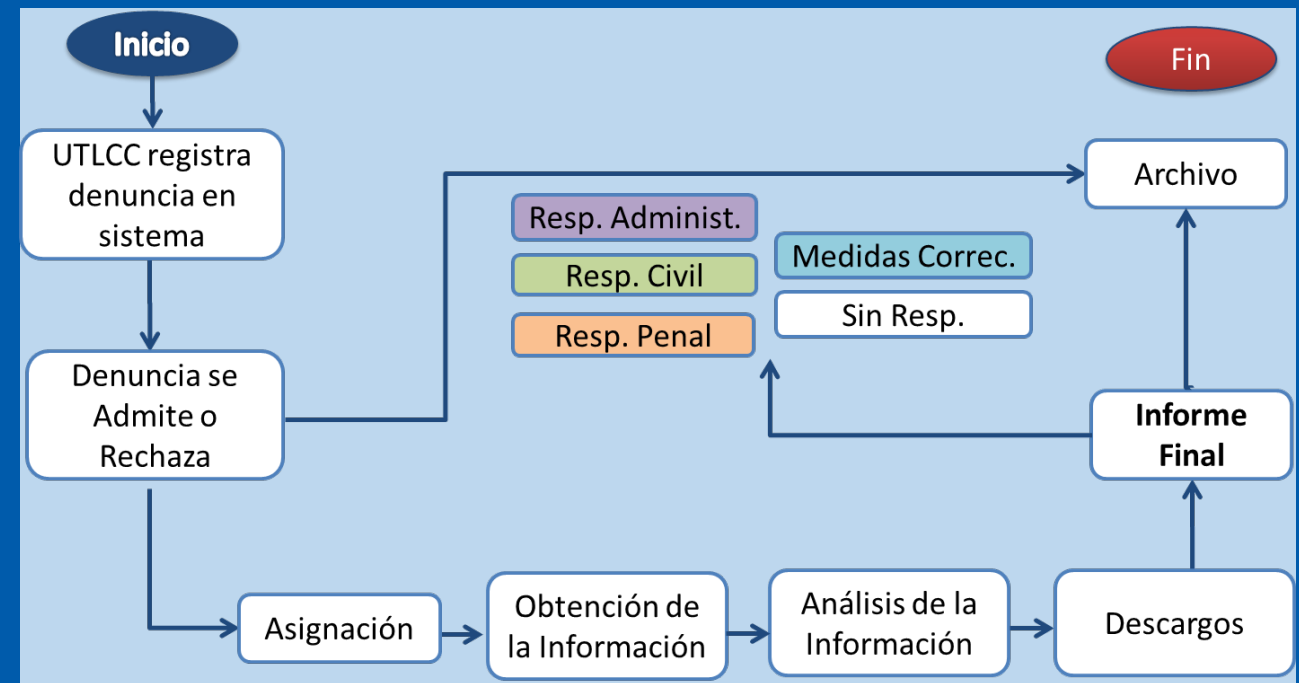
Inicio

Fin

UTLCC registra denuncia en sistema

Archivo

Resp. Administ.

Resp. Civil

Resp. Penal

Medidas Correc.

Sin Resp.

Denuncia se Admite o Rechaza

Informe Final

Asignación

Obtención de la Información

Análisis de la Información

Descargos